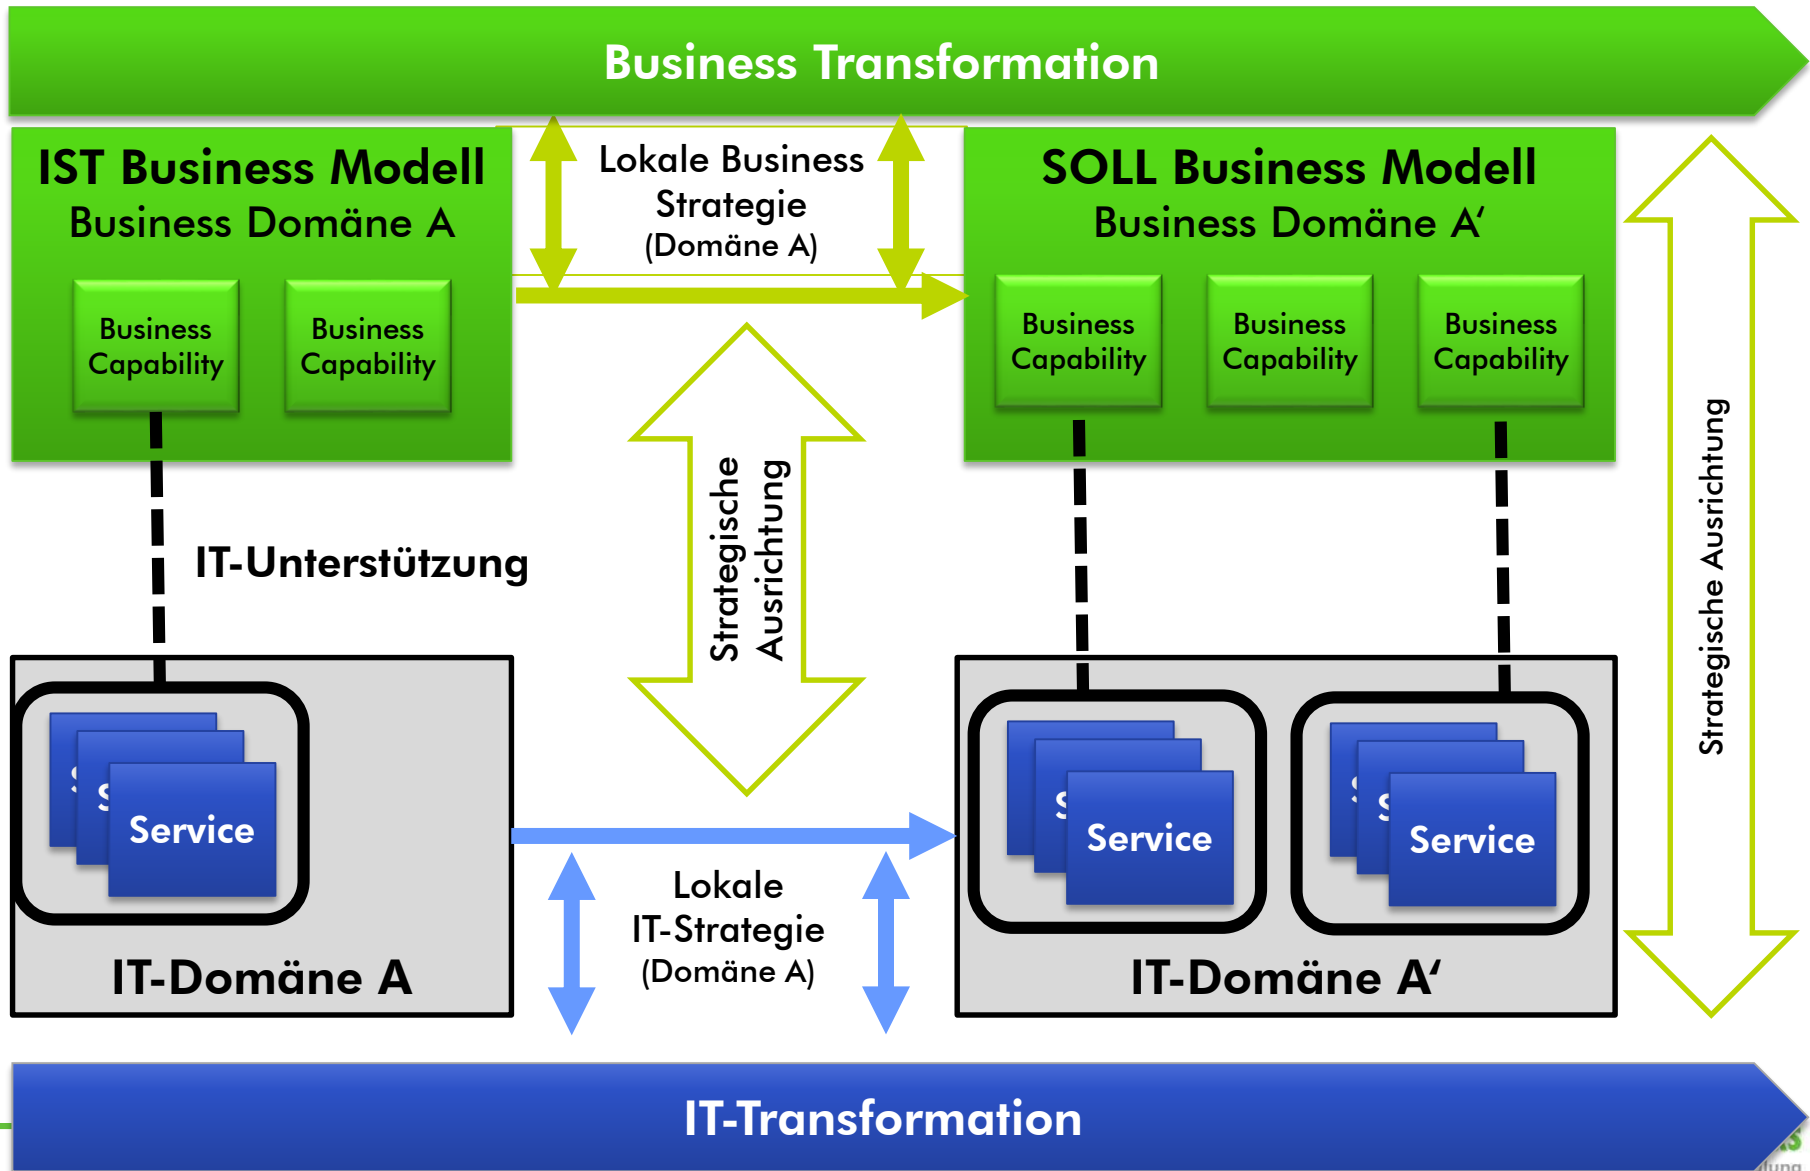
Business Transformation

IST Business Modell
Business Domäne A

Business Capability

Business Capability

Lokale Business Strategie (Domäne A)

SOLL Business Modell
Business Domäne A'

Business Capability

Business Capability

Business Capability

IT-Unterstützung

Strategische Ausrichtung

Strategische Ausrichtung

S
S
Service

IT-Domäne A

Lokale IT-Strategie (Domäne A)

S
Service

S
Service

IT-Domäne A'

IT-Transformation